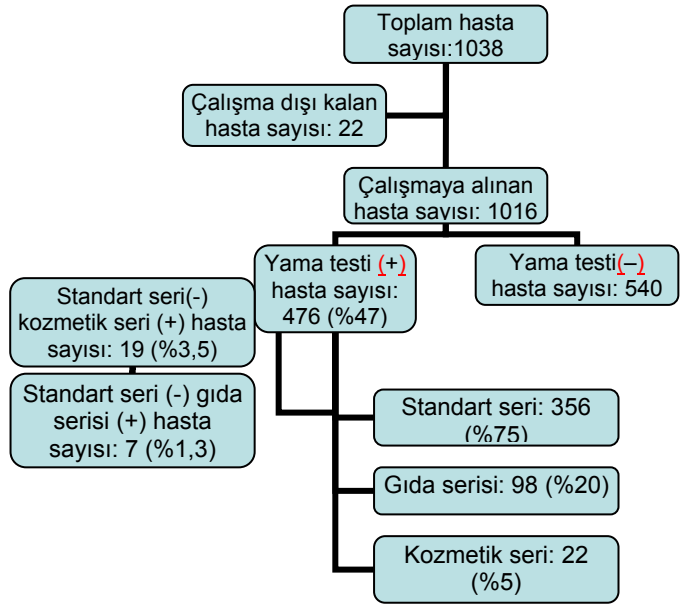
Toplam hasta sayısı:1038

Çalışma dışı kalan hasta sayısı: 22

Çalışmaya alınan hasta sayısı: 1016

Yama testi (+) hasta sayısı: 476 (%47)

Yama testi(–) hasta sayısı: 540

Standart seri(-) kozmetik seri (+) hasta sayısı: 19 (%3,5)

Standart seri (-) gıda serisi (+) hasta sayısı: 7 (%1,3)

Standart seri: 356 (%75)

Gıda serisi: 98 (%20)

Kozmetik seri: 22 (%5)